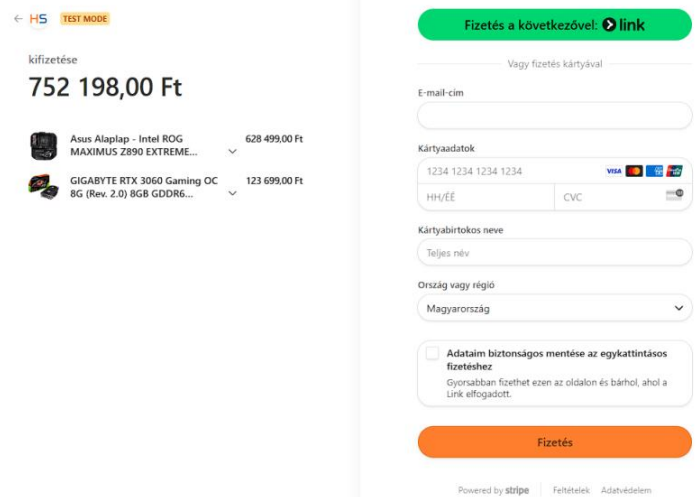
← HS TEST MODE

kifizetése

752 198,00 Ft

Asus Alaplap - Intel ROG MAXIMUS Z890 EXTREME... 628 499,00 Ft

GIGABYTE RTX 3060 Gaming OC 8G (Rev. 2.0) 8GB GDDR6... 123 699,00 Ft

Fizetés a következővel: link

Vagy fizetés kártyával

E-mail-cím

Kártyaadatok

1234 1234 1234 1234

VISA

HH/ÉÉ

CVC

Kártyabirtokos neve

Teljes név

Ország vagy régió

Magyarország

Adataim biztonságos mentése az egykattintásos fizetéshez

Gyorsabban fizethet ezen az oldalon és bárhol, ahol a Link elfogadott.

Fizetés

Powered by stripe | Feltételek Adatvédelem